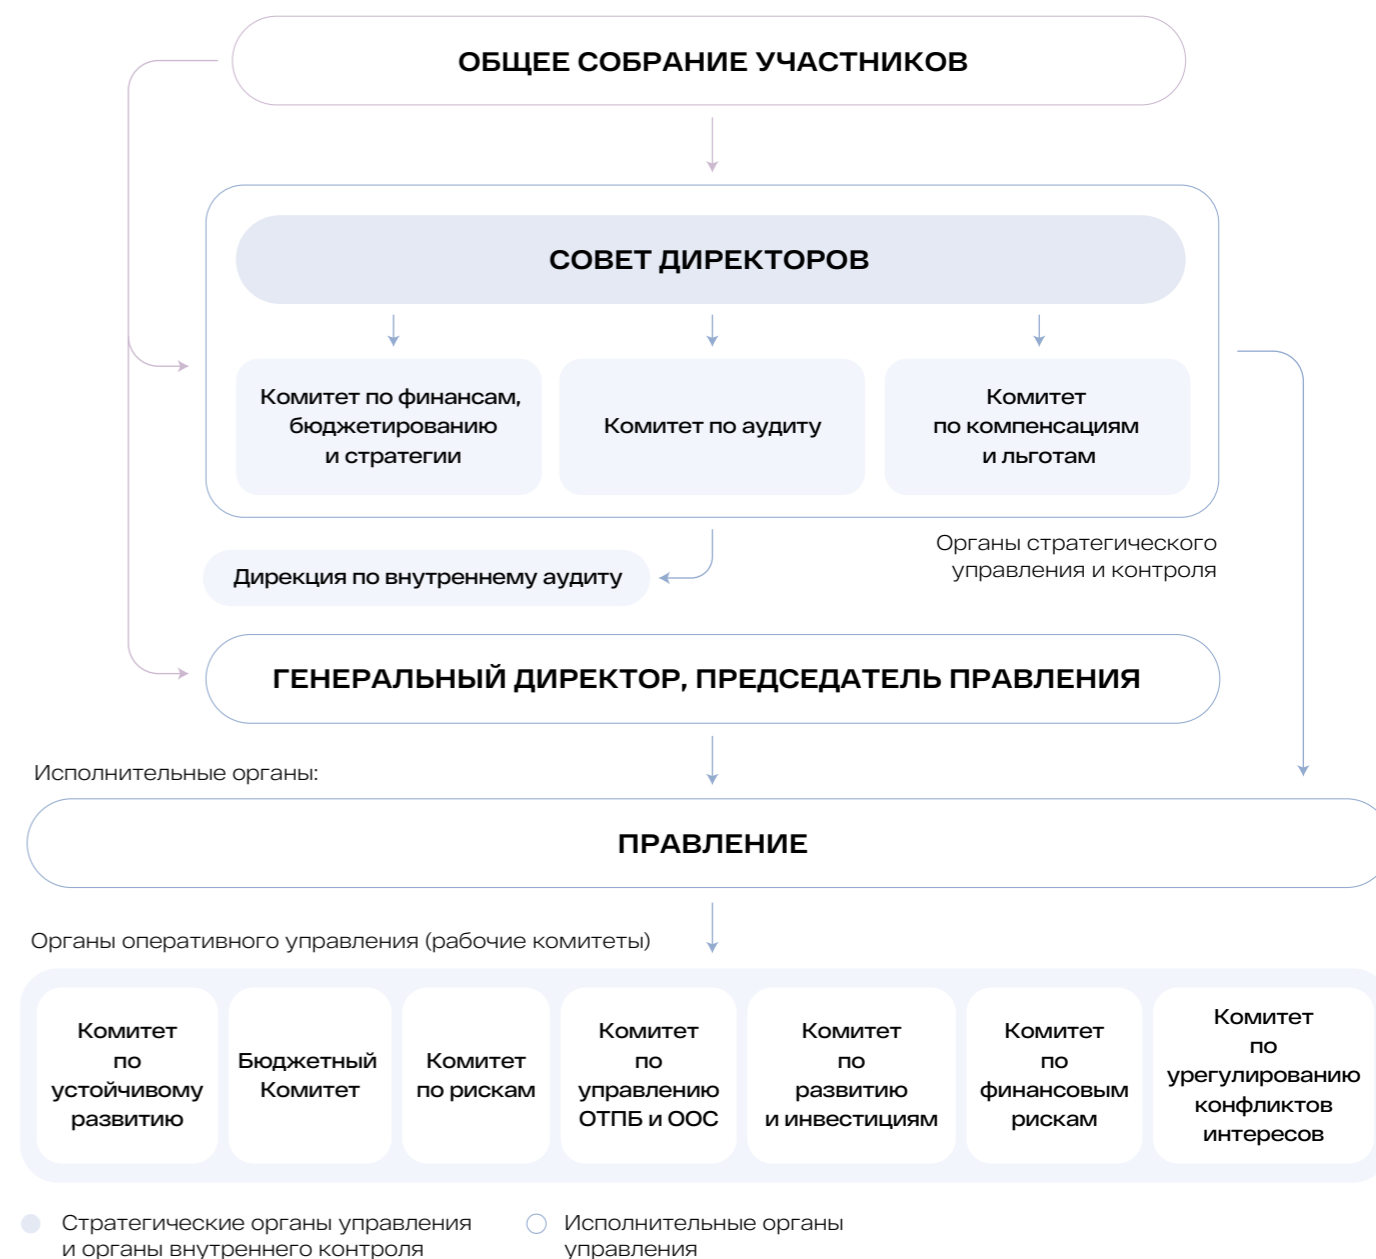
ОБЩЕЕ СОБРАНИЕ УЧАСТНИКОВ

СОВЕТ ДИРЕКТОРОВ

Комитет по финансам, бюджетированию и стратегии

Комитет по аудиту

Комитет по компенсациям и льготам

Органы стратегического управления и контроля

Дирекция по внутреннему аудиту

ГЕНЕРАЛЬНЫЙ ДИРЕКТОР, ПРЕДСЕДАТЕЛЬ ПРАВЛЕНИЯ

Исполнительные органы:

ПРАВЛЕНИЕ

Органы оперативного управления (рабочие комитеты)

Комитет по устойчивому развитию

Бюджетный Комитет

Комитет по рискам

Комитет по управлению ОТПБ и ООС

Комитет по развитию и инвестициям

Комитет по финансовым рискам

Комитет по урегулированию конфликтов интересов

Стратегические органы управления и органы внутреннего контроля

Исполнительные органы управления